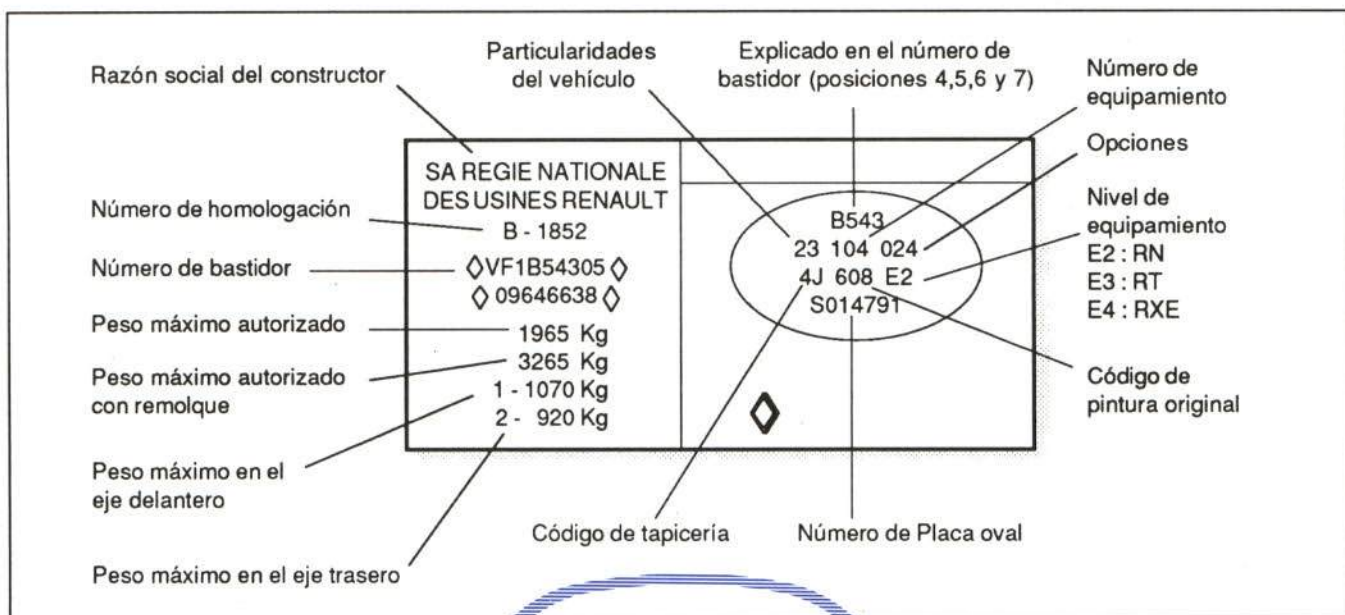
Razón social del constructor

Particularidades del vehículo

Explicado en el número de bastidor (posiciones 4,5,6 y 7)

Número de equipamiento

Opciones

Nivel de equipamiento
E2 : RN
E3 : RT
E4 : RXE

SA REGIE NATIONALE
DES USINES RENAULT
B - 1852
◊VF1B54305◊
◊09646638◊
1965 Kg
3265 Kg
1 - 1070 Kg
2 - 920 Kg

B543
23 104 024
4J 608 E2
S014791

Número de homologación

Número de bastidor

Peso máximo autorizado

Peso máximo autorizado con remolque

Peso máximo en el eje delantero

Peso máximo en el eje trasero

Código de pintura original

Código de tapicería

Número de Placa oval